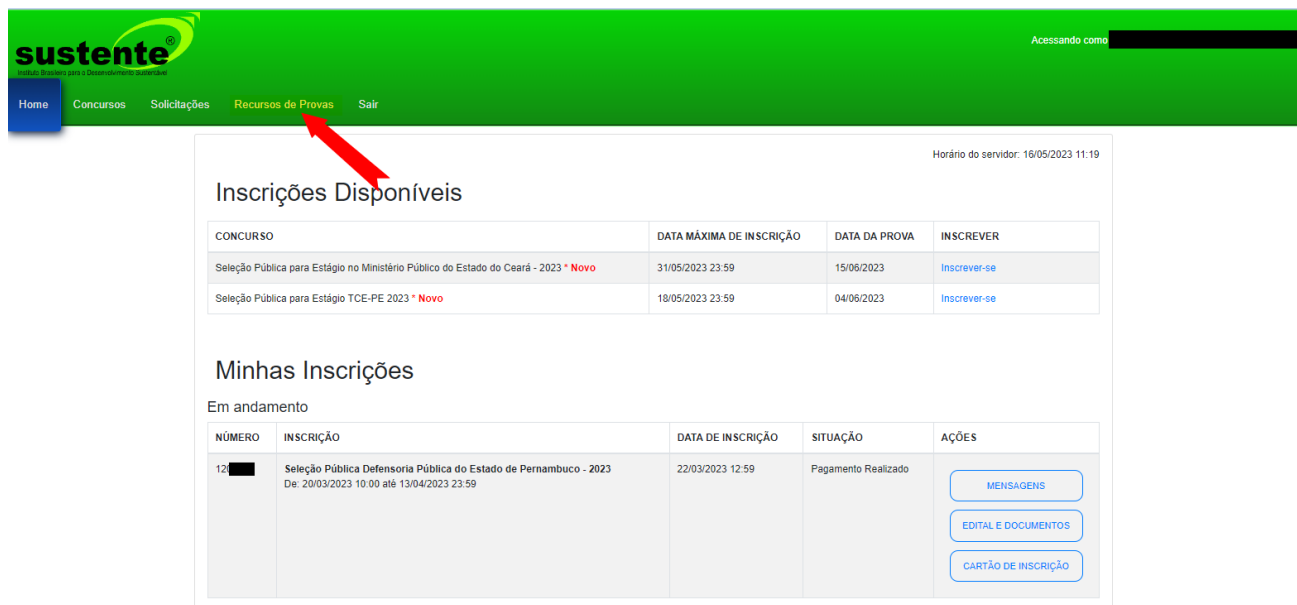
sustente®
Instituto Brasileiro para o Desenvolvimento Sustentável

Acessando como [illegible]

Home Concursos Solicitações Recursos de Provas Sair

Horário do servidor: 16/05/2023 11:19

Inscrições Disponíveis

| CONCURSO | DATA MÁXIMA DE INSCRIÇÃO | DATA DA PROVA | INSCREVER |
|---|---|---|---|
| Seleção Pública para Estágio no Ministério Público do Estado do Ceará - 2023 * Novo | 31/05/2023 23:59 | 15/06/2023 | Inscrever-se |
| Seleção Pública para Estágio TCE-PE 2023 * Novo | 18/05/2023 23:59 | 04/06/2023 | Inscrever-se |

Minhas Inscrições

Em andamento

| NÚMERO | INSCRIÇÃO | DATA DE INSCRIÇÃO | SITUAÇÃO | AÇÕES |
|---|---|---|---|---|
| 12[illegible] | Seleção Pública Defensoria Pública do Estado de Pernambuco - 2023 De: 20/03/2023 10:00 até 13/04/2023 23:59 | 22/03/2023 12:59 | Pagamento Realizado | MENSAGENS EDITAL E DOCUMENTOS CARTÃO DE INSCRIÇÃO |